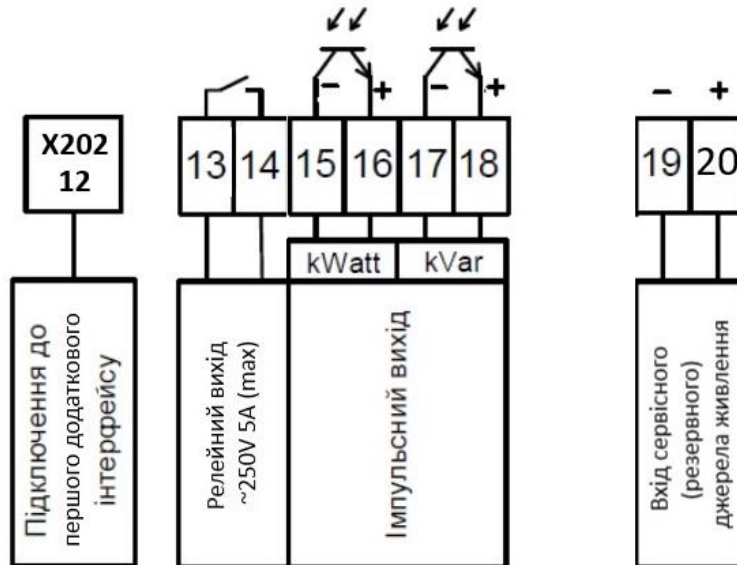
X202
12

13 14 15 16 17 18

– + – +

kWatt kVar

Підключення до першого додаткового інтерфейсу

Релейний вихід ~250V 5A (max)

Імпульсний вихід

– +

19 20

Вхід сервісного (резервного) джерела живлення